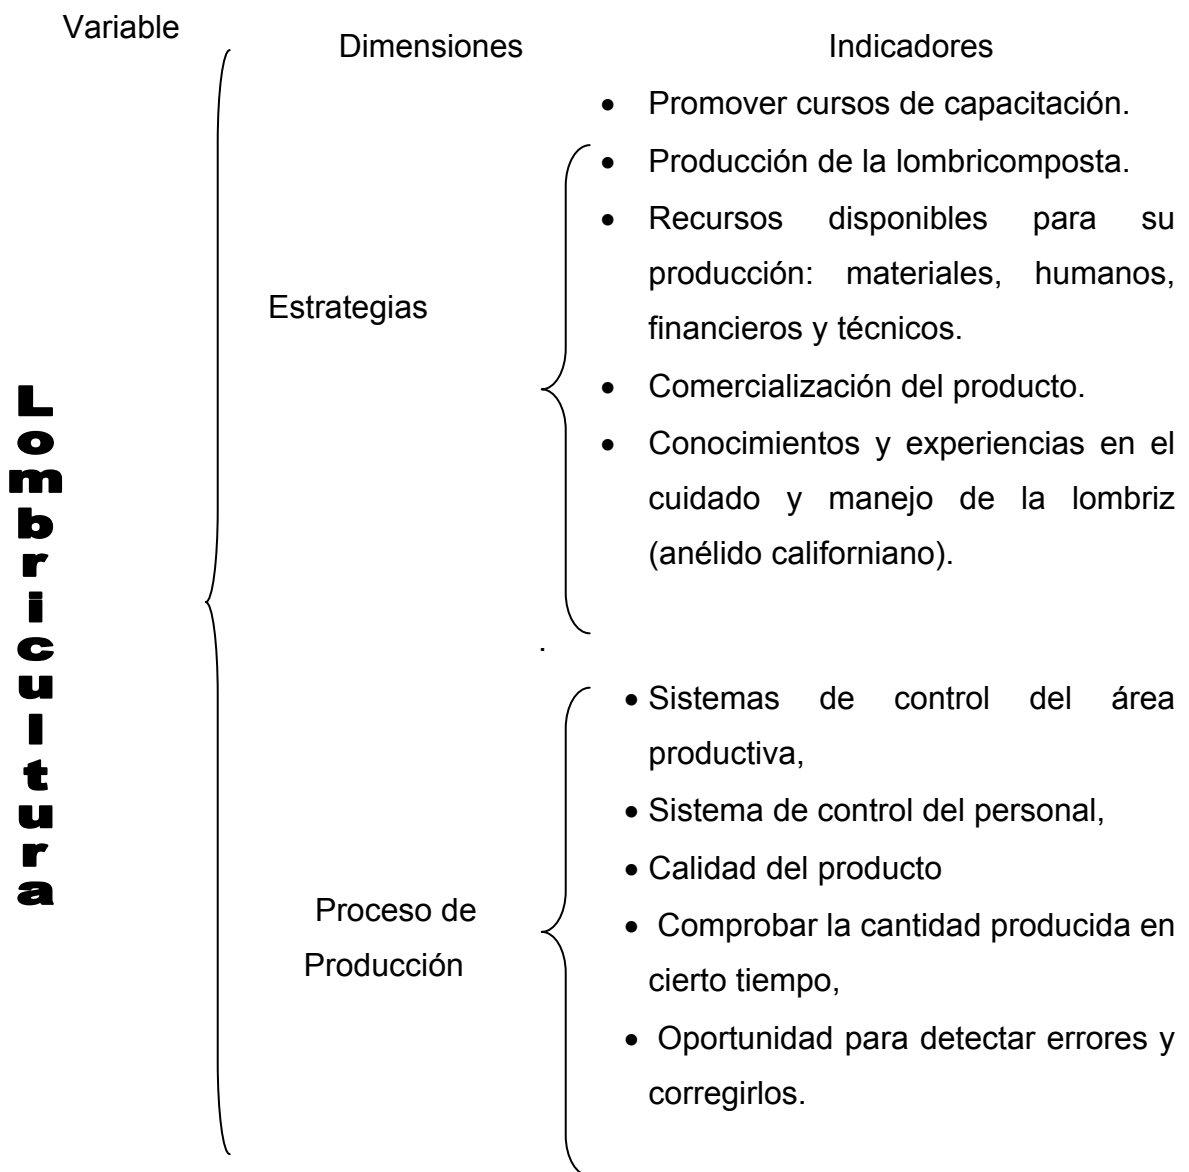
Variable

Dimensiones

Indicadores

Lombricultura

Estrategias

- Promover cursos de capacitación.
- Producción de la lombricomposta.
- Recursos disponibles para su producción: materiales, humanos, financieros y técnicos.
- Comercialización del producto.
- Conocimientos y experiencias en el cuidado y manejo de la lombriz (anélido californiano).

Proceso de Producción

- Sistemas de control del área productiva,
- Sistema de control del personal,
- Calidad del producto
- Comprobar la cantidad producida en cierto tiempo,
- Oportunidad para detectar errores y corregirlos.